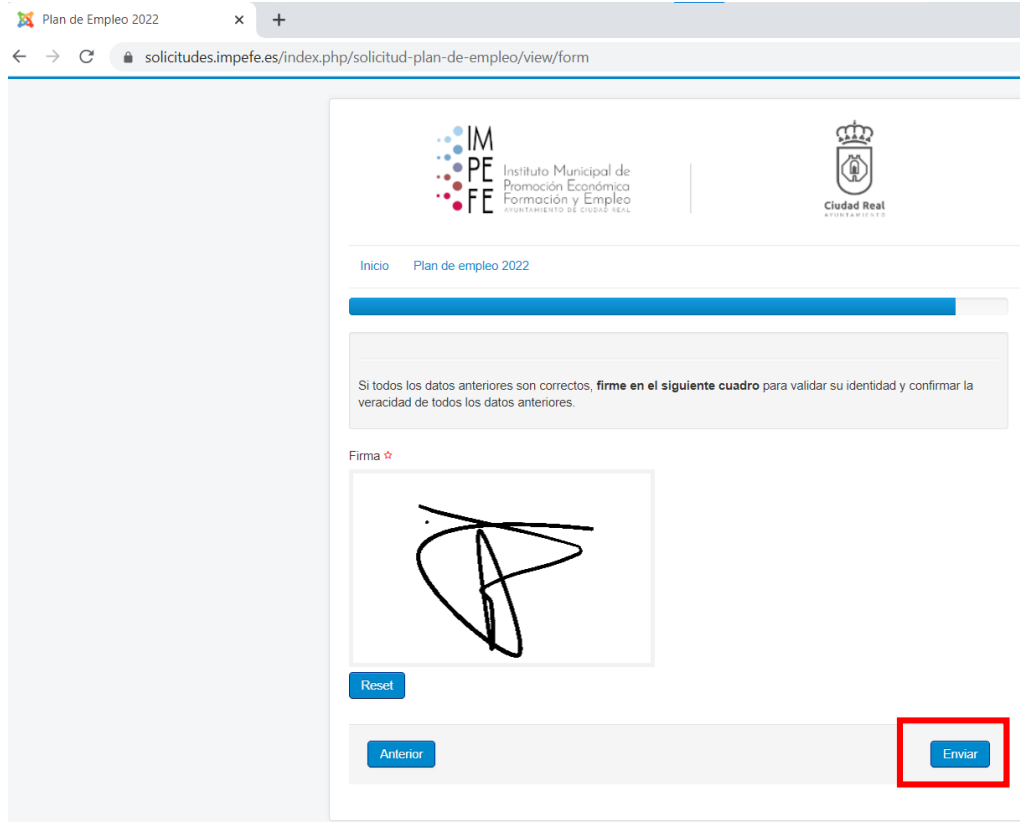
Plan de Empleo 2022 ×
+

solicitudes.impefe.es/index.php/solicitud-plan-de-empleo/view/form

IM
PE
FE
Instituto Municipal de Promoción Económica Formación y Empleo
AYUNTAMIENTO DE CIUDAD REAL

Ciudad Real
AYUNTAMIENTO

Inicio
Plan de empleo 2022

Si todos los datos anteriores son correctos, **firme en el siguiente cuadro** para validar su identidad y confirmar la veracidad de todos los datos anteriores.

Firma ☆

Reset

Anterior

Enviar